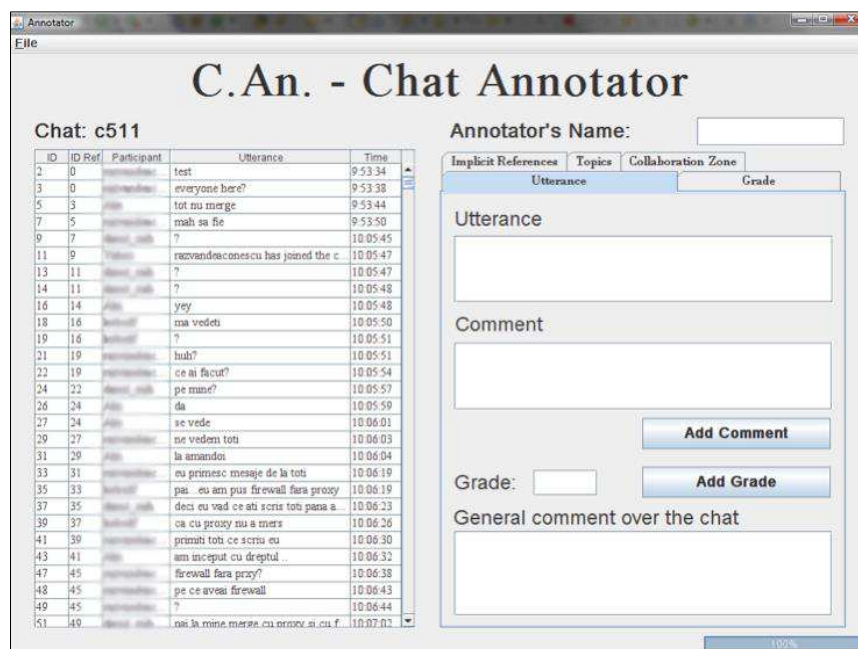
Annotator
File

C.An. - Chat Annotator

Chat: c511

| ID | ID Ref | Participant | Utterance | Time |
|---|---|---|---|---|
| 2 | 0 | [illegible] | test | 9:53:34 |
| 3 | 0 | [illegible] | everyone here? | 9:53:38 |
| 5 | 3 | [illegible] | tot nu merge | 9:53:44 |
| 7 | 5 | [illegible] | mah sa fie | 9:53:50 |
| 9 | 7 | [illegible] | ? | 10:05:45 |
| 11 | 9 | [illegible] | razvandeaconescu has joined the c... | 10:05:47 |
| 13 | 11 | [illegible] | ? | 10:05:47 |
| 14 | 11 | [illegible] | ? | 10:05:48 |
| 16 | 14 | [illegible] | yey | 10:05:48 |
| 18 | 16 | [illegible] | ma vedeti | 10:05:50 |
| 19 | 16 | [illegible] | ? | 10:05:51 |
| 21 | 19 | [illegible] | huh? | 10:05:51 |
| 22 | 19 | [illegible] | ce ai facut? | 10:05:54 |
| 24 | 22 | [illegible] | pe mine? | 10:05:57 |
| 26 | 24 | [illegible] | da | 10:05:59 |
| 27 | 24 | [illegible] | se vede | 10:06:01 |
| 29 | 27 | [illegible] | ne vedem toti | 10:06:03 |
| 31 | 29 | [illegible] | la amandoi | 10:06:04 |
| 33 | 31 | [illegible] | eu primesc mesaje de la toti | 10:06:19 |
| 35 | 33 | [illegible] | pai ...eu am pus firewall fara proxy | 10:06:19 |
| 37 | 35 | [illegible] | deci eu vad ce ati scris toti pana a... | 10:06:23 |
| 39 | 37 | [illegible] | ca cu proxy nu a mers | 10:06:26 |
| 41 | 39 | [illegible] | primiti toti ce scriu eu | 10:06:30 |
| 43 | 41 | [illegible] | am inceput cu dreptul .. | 10:06:32 |
| 47 | 45 | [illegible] | firewall fara prxy? | 10:06:38 |
| 48 | 45 | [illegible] | pe ce aveai firewall | 10:06:43 |
| 49 | 45 | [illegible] | ? | 10:06:44 |
| 51 | 49 | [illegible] | pai la mine merge cu proxy si cu f... | 10:07:02 |

Annotator's Name:

Implicit References | Topics | Collaboration Zone
Utterance | Grade

Utterance

Comment

Add Comment

Grade:

Add Grade

General comment over the chat

100%